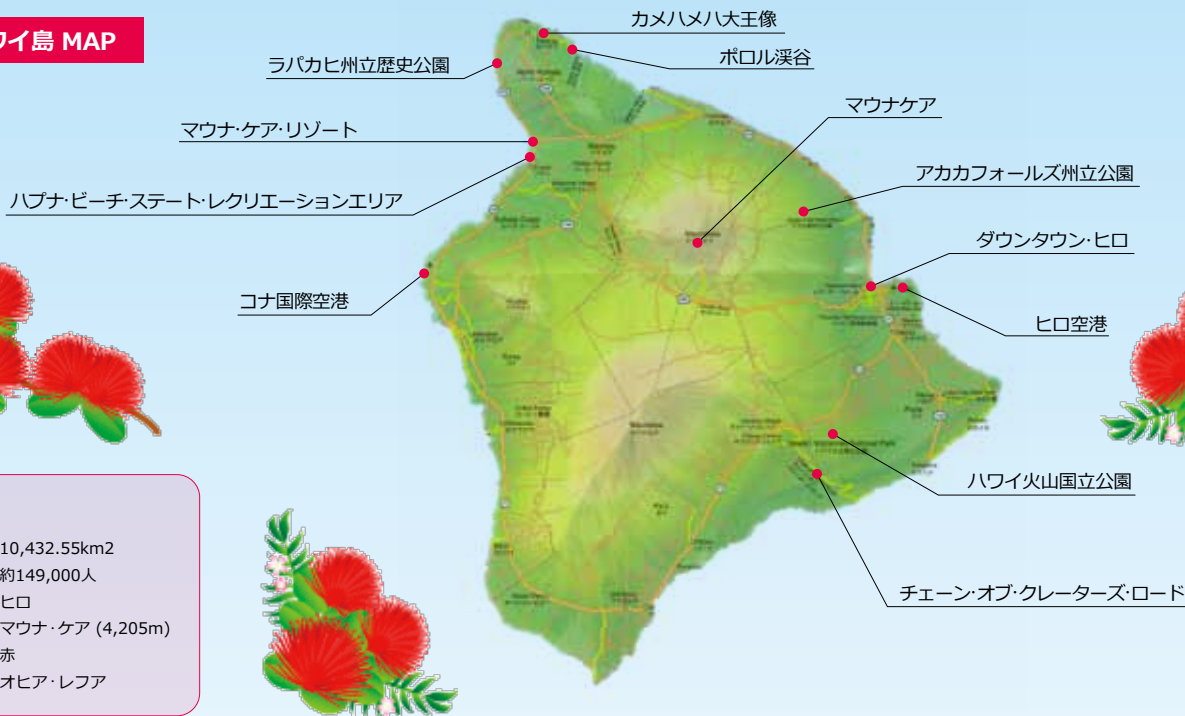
ワイ島 MAP

カメハメハ大王像

ラパカヒ州立歴史公園

ポロル渓谷

マウナケア

マウナ·ケア·リゾート

アカカフォールズ州立公園

ハプナ·ビーチ·ステート·レクリエーションエリア

ダウンタウン·ヒロ

コナ国際空港

ヒロ空港

ハワイ火山国立公園

チェーン·オブ·クレーターズ·ロード

10,432.55km2
約149,000人
ヒロ
マウナ·ケア (4,205m)
赤
オヒア·レフア